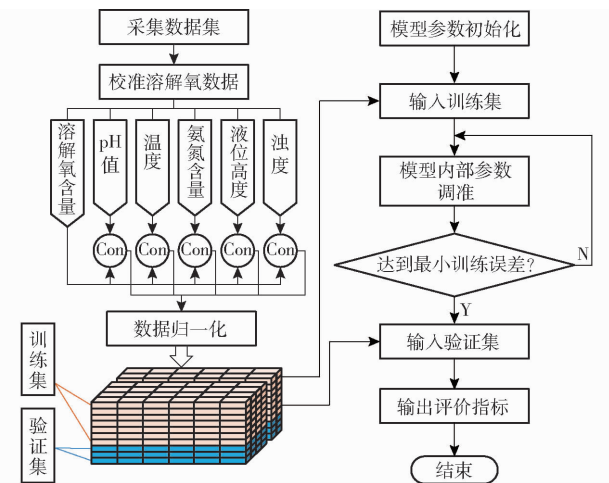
采集数据集

校准溶解氧数据

溶解氧含量

pH值

温度

氨氮含量

液位高度

浊度

Con

Con

Con

Con

Con

Con

数据归一化

训练集

验证集

模型参数初始化

输入训练集

模型内部参数调准

达到最小训练误差?

N

Y

输入验证集

输出评价指标

结束